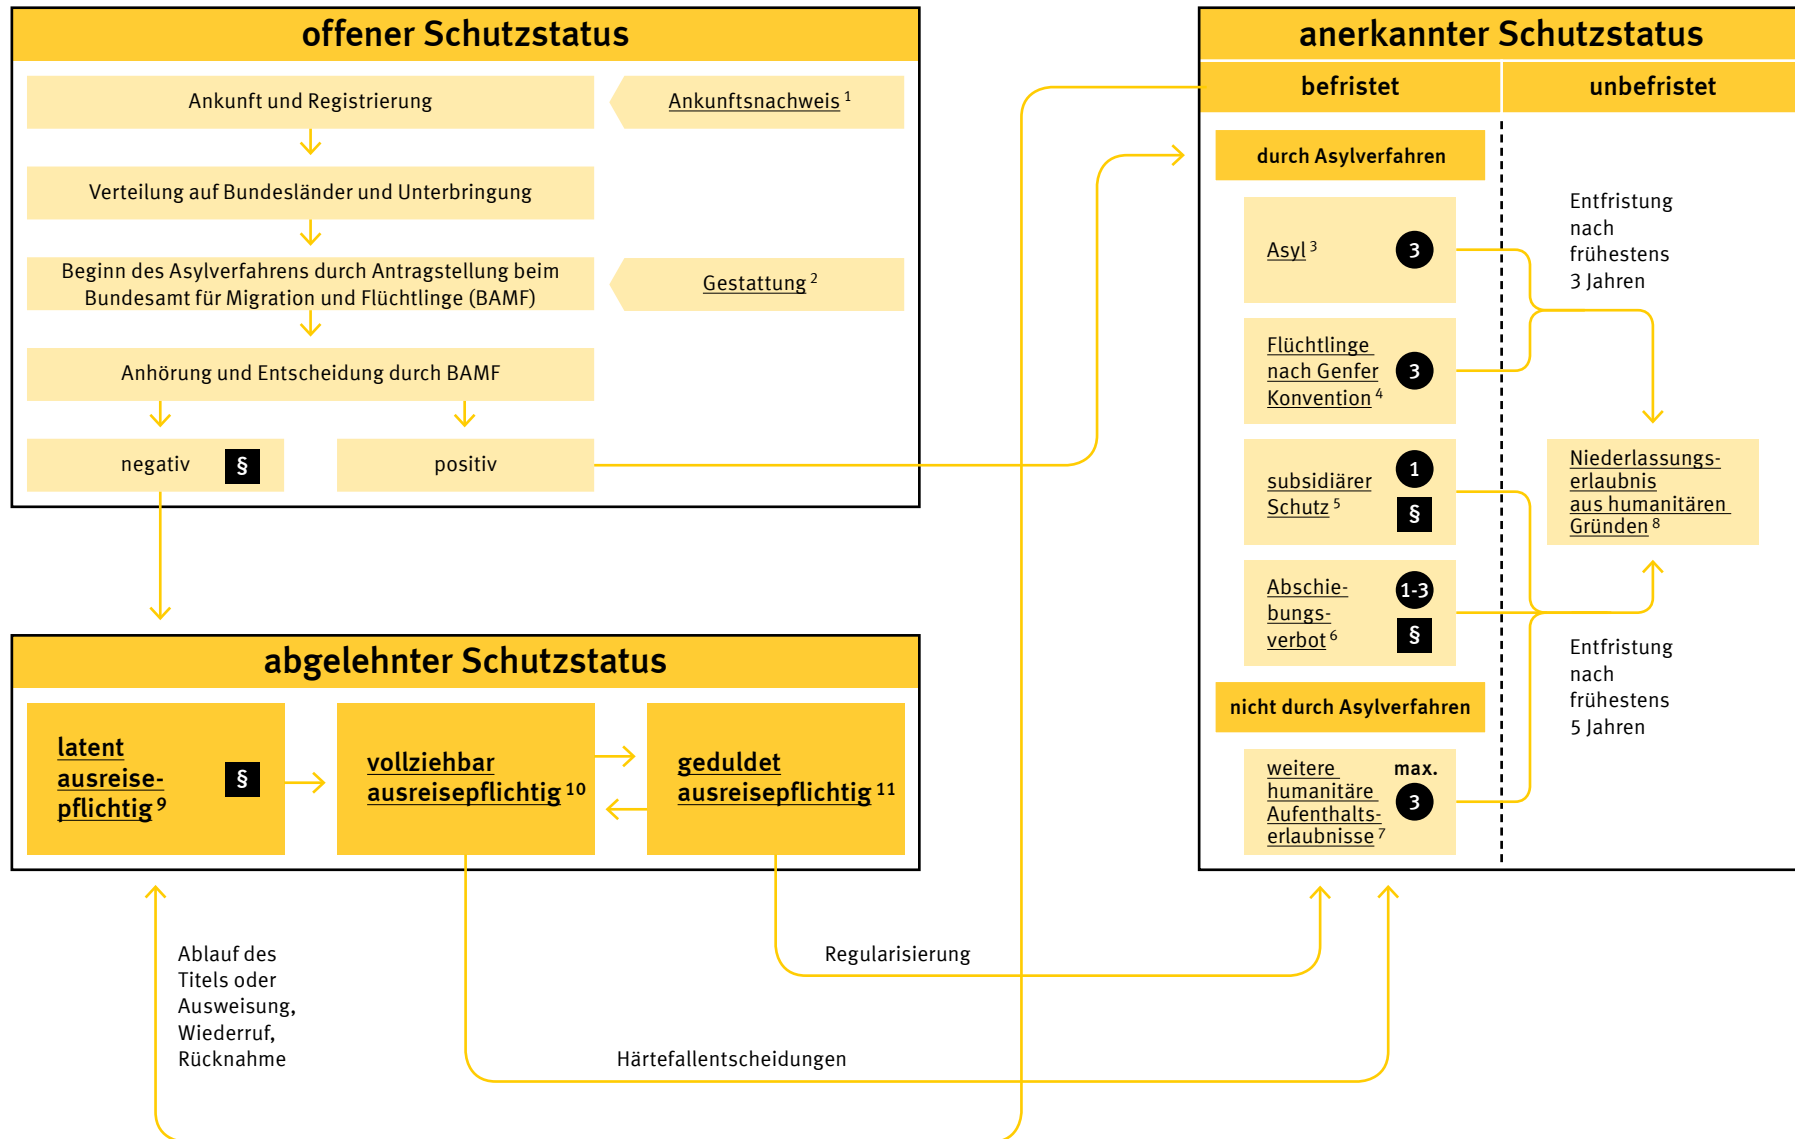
offener Schutzstatus

Ankunft und Registrierung

Ankunftsnachweis $^1$

Verteilung auf Bundesländer und Unterbringung

Beginn des Asylverfahrens durch Antragstellung beim Bundesamt für Migration und Flüchtlinge (BAMF)

Gestattung $^2$

Anhörung und Entscheidung durch BAMF

negativ §

positiv

anerkannter Schutzstatus

befristet

unbefristet

durch Asylverfahren

Asyl $^3$ 3

Flüchtlinge nach Genfer Konvention $^4$ 3

subsidiärer Schutz $^5$ 1 §

Abschiebungsverbot $^6$ 1-3 §

nicht durch Asylverfahren

weitere humanitäre Aufenthaltserlaubnisse $^7$ max. 3

Entfristung nach frühestens 3 Jahren

Niederlassungserlaubnis aus humanitären Gründen $^8$

Entfristung nach frühestens 5 Jahren

abgelehnter Schutzstatus

latent ausreisepflichtig $^9$ §

vollziehbar ausreisepflichtig $^{10}$

geduldet ausreisepflichtig $^{11}$

Ablauf des Titels oder Ausweisung, Wiederruf, Rücknahme

Regularisierung

Härtefallentscheidungen